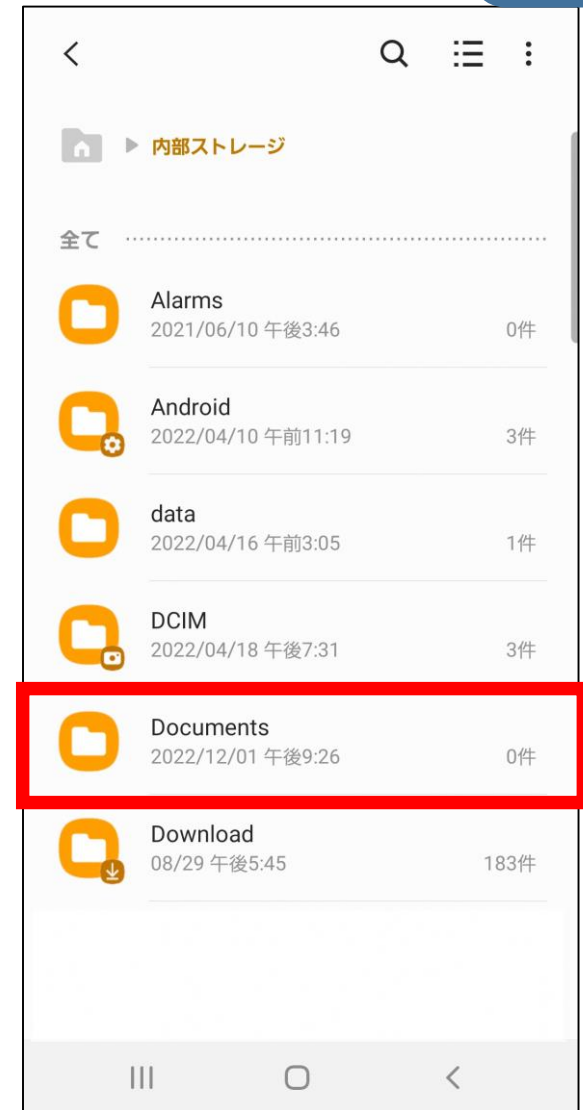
▶ 内部ストレージ

全て

Alarms
2021/06/10 午後3:46
0件

Android
2022/04/10 午前11:19
3件

data
2022/04/16 午前3:05
1件

DCIM
2022/04/18 午後7:31
3件

Documents
2022/12/01 午後9:26
0件

Download
08/29 午後5:45
183件